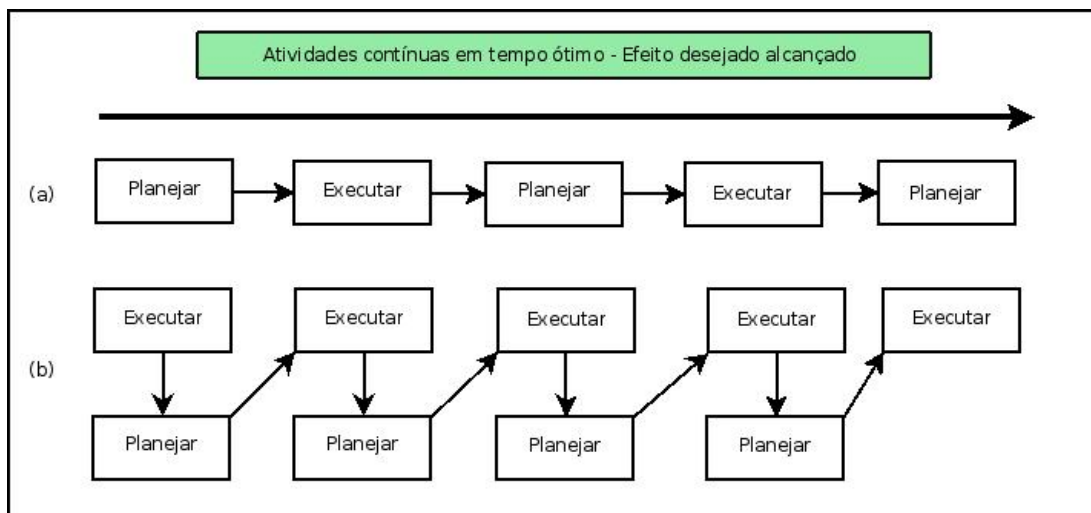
Atividades contínuas em tempo ótimo - Efeito desejado alcançado

(a) Planejar Executar Planejar Executar Planejar

(b) Executar Executar Executar Executar Executar

Planejar Planejar Planejar Planejar